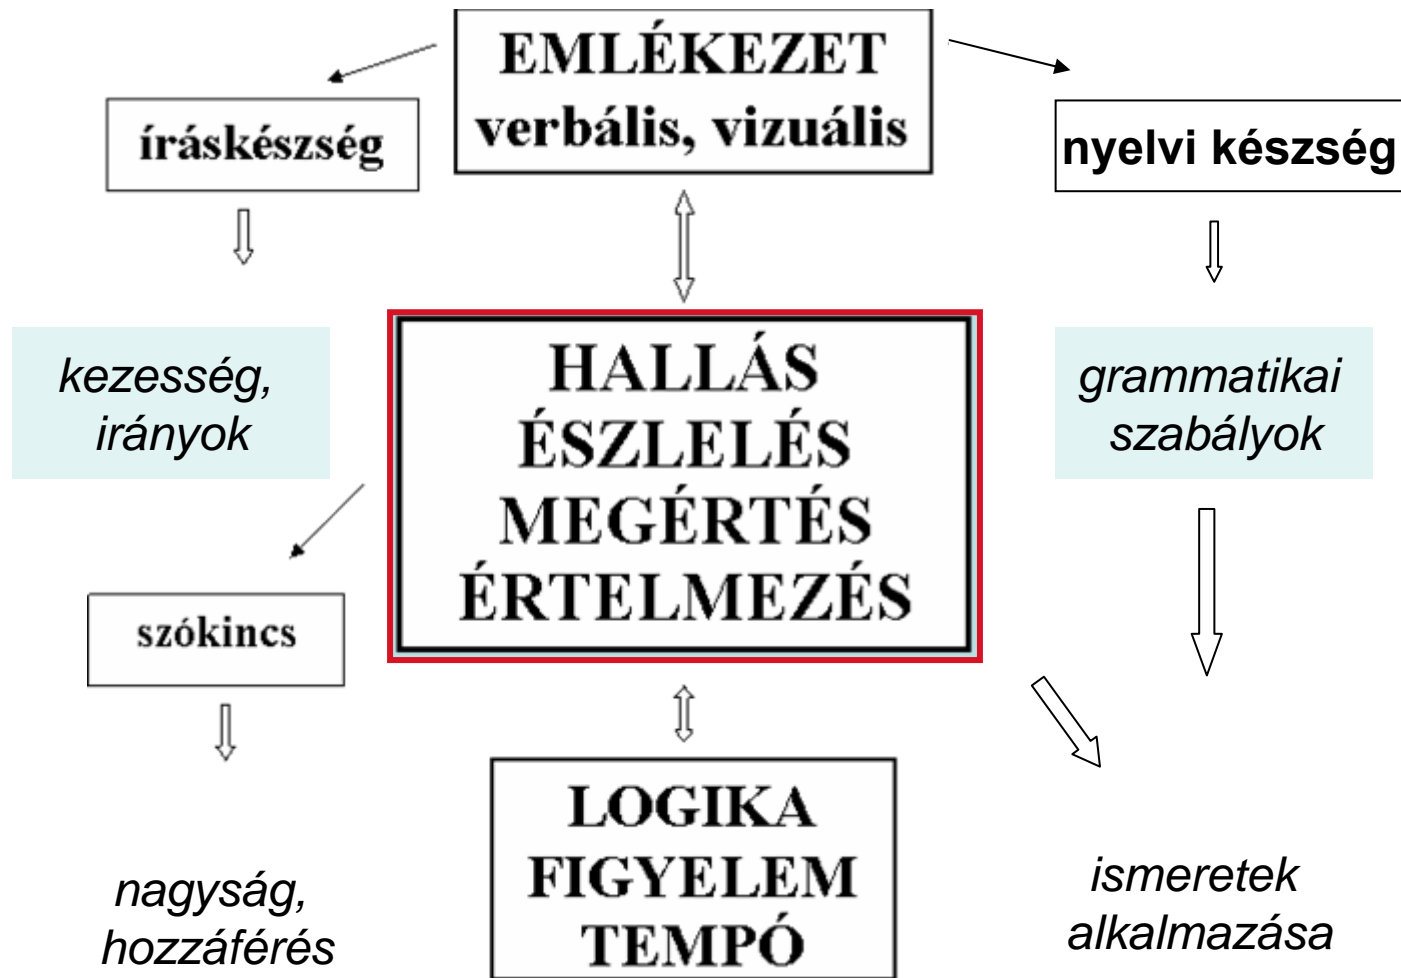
EMLÉKEZET
verbális, vizuális

íráskészség

nyelvi készség

kezesség,
irányok

HALLÁS
ÉSZLELÉS
MEGÉRTÉS
ÉRTELMEZÉS

grammatikai
szabályok

szókincs

LOGIKA
FIGYELEM
TEMPÓ

nagyság,
hozzáférés

ismeretek
alkalmazása